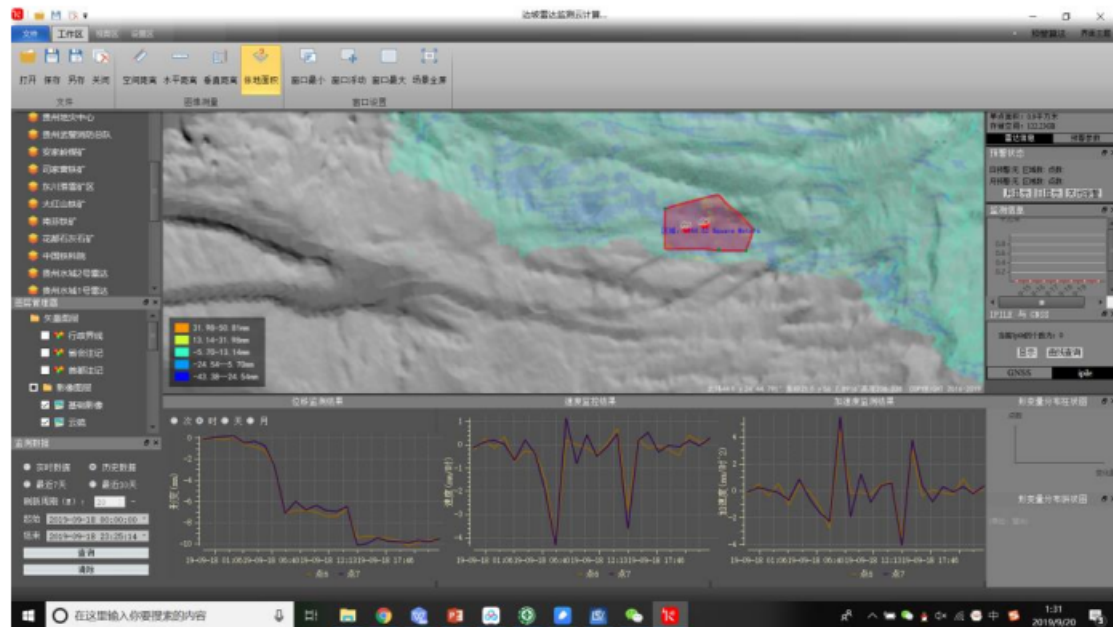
边坡雷达监测云计算...

文件 工作区 视图区 设置区

打开 保存 另存 关闭 空间距离 水平距离 垂直距离 贴地面积 窗口最小 窗口手动 窗口最大 场景全屏

文件 图层测量 窗口设置

贵州地灾中心
贵州武警消防总队
安家岭煤矿
司家营铁矿
东川铜矿矿区
大红山铁矿
南芬铁矿
花都石灰石矿
中国铁科院
贵州水城2号雷达
贵州水城1号雷达

图层管理器
矢量图层
行政界线
省会注记
地级注记
影像图层
基础影像
云端

监测数据
实时数据 历史数据
最近7天 最近30天
刷新周期（秒）：
起始 2019-09-18 00:00:00
结束 2019-09-18 23:25:14
查询
清除

31.98~50.81mm
13.14~31.98mm
-5.70~13.14mm
-24.54~-5.70mm
-43.38~-24.54mm

位移监测结果
次 时 天 月
速度监控结果
加速度监测结果
形变量分布云状图
形变量分布云状图

点8 点7

19-09-18 01:0619-09-18 06:4019-09-18 12:1319-09-18 17:46

时间 2019/9/20 1:31

GNSS

在这里输入你要搜索的内容